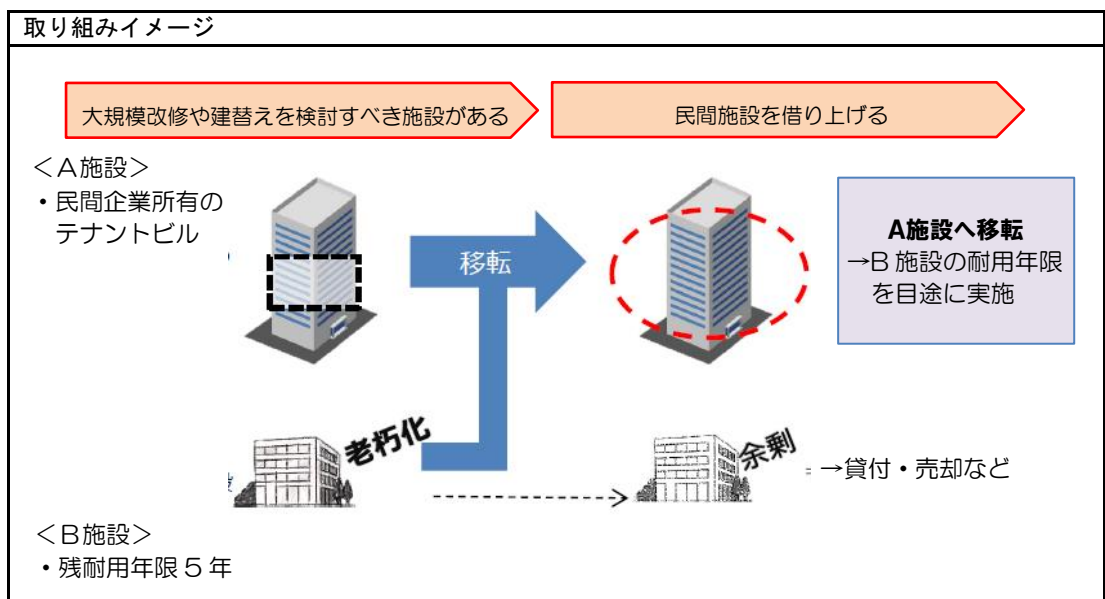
取り組みイメージ

大規模改修や建替えを検討すべき施設がある

民間施設を借り上げる

＜A施設＞
・民間企業所有のテナントビル

移転

A施設へ移転
→B 施設の耐用年限を目途に実施

老朽化

余剰

→貸付・売却など

＜B施設＞
・残耐用年限５年